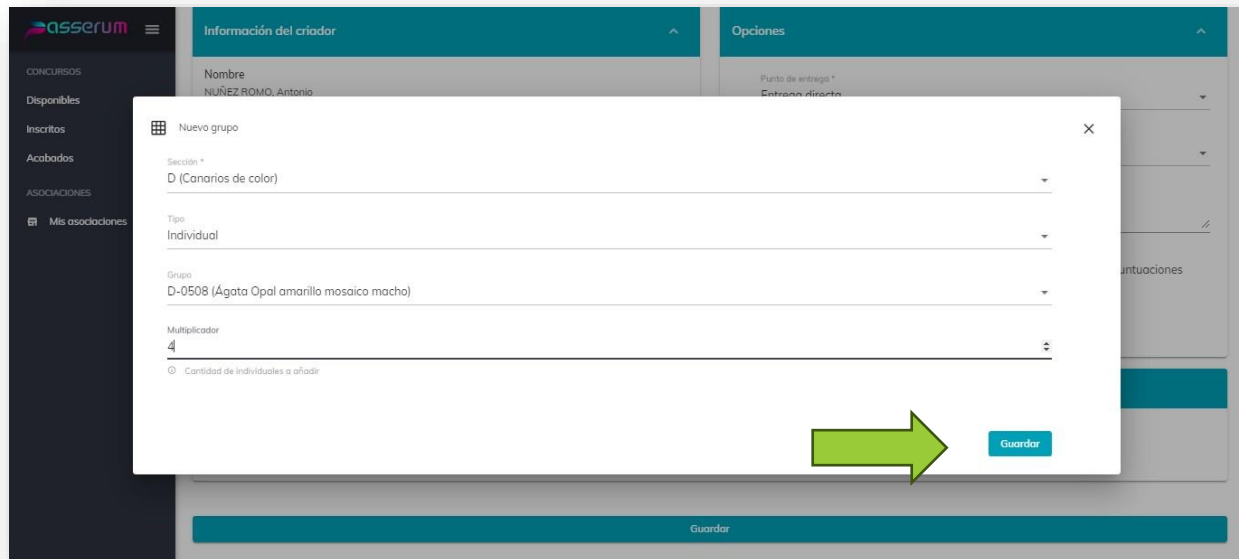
asserum ≡

CONCURSOS
Disponibles
Inscritos
Acabados
ASOCIACIONES
Mis asociaciones

Información del criador

Nombre
NUÑEZ ROMO, Antonio

Opciones

Punto de entrega *
Entrega directa

untuaciones

Nuevo grupo

Sección *
D (Canarios de color)

Tipo
Individual

Grupo
D-0508 (Ágata Opal amarillo mosaico macho)

Multiplicador
4

Cantidad de individuales a añadir

Guardar

Guardar